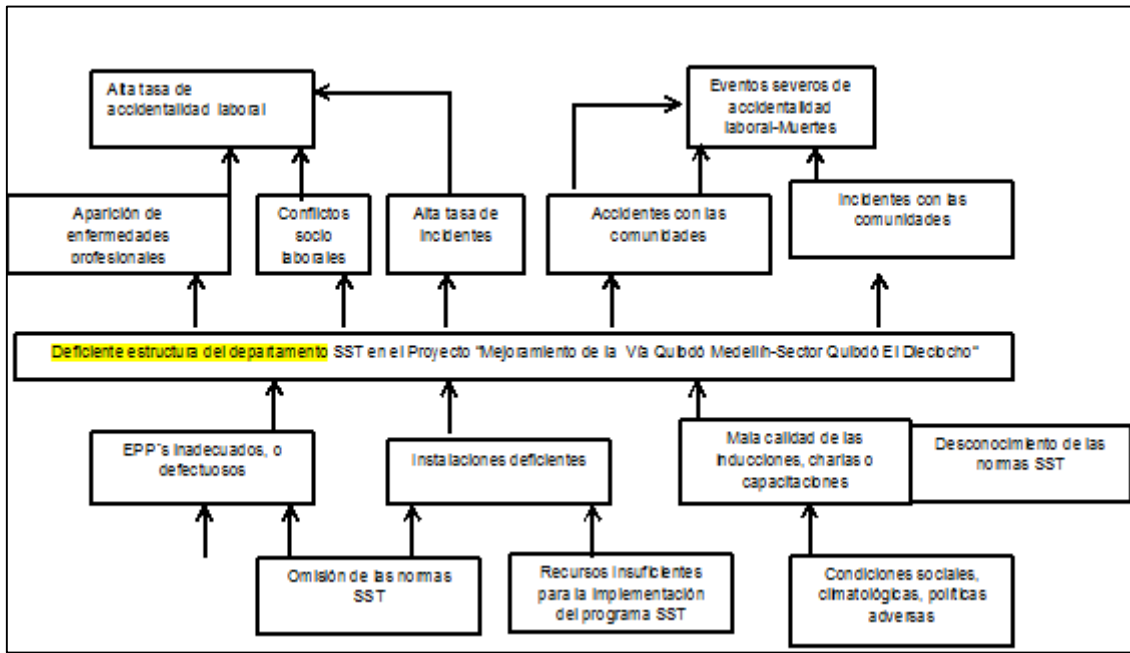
Alta tasa de accidentalidad laboral

Eventos severos de accidentalidad laboral-Muertes

Aparición de enfermedades profesionales

Conflictos socio laborales

Alta tasa de incidentes

Accidentes con las comunidades

Incidentes con las comunidades

Deficiente estructura del departamento SST en el Proyecto "Mejoramiento de la Vía Quibdó Medellín-Sector Quibdó El Dieciocho"

EPP's inadecuados, o defectuosos

Instalaciones deficientes

Mala calidad de las inducciones, charlas o capacitaciones

Desconocimiento de las normas SST

Omisión de las normas SST

Recursos insuficientes para la implementación del programa SST

Condiciones sociales, climatológicas, políticas adversas